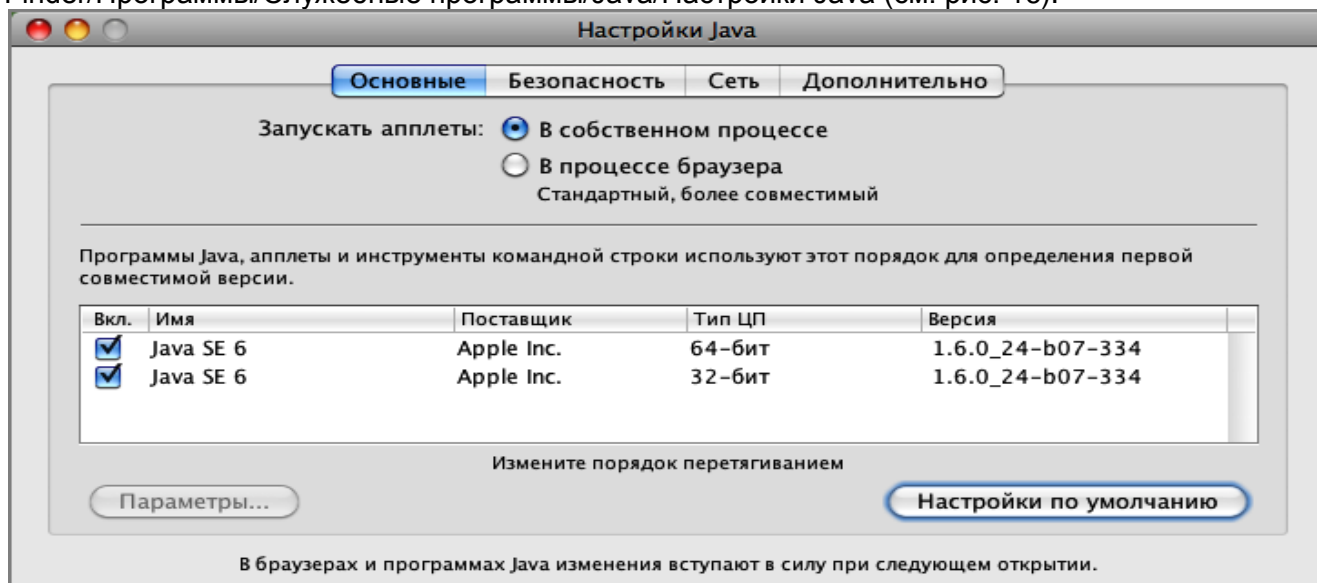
Finder/Программы/Служебные программы/Java/Настройки Java (см. рис. 16).

Настройки Java

Основные | Безопасность | Сеть | Дополнительно

Запускать апплеты: В собственном процессе
В процессе браузера
Стандартный, более совместимый

Программы Java, апплеты и инструменты командной строки используют этот порядок для определения первой совместимой версии.

| Вкл. | Имя | Поставщик | Тип ЦП | Версия |
|---|---|---|---|---|
| ☑ | Java SE 6 | Apple Inc. | 64-бит | 1.6.0_24-b07-334 |
| ☑ | Java SE 6 | Apple Inc. | 32-бит | 1.6.0_24-b07-334 |

Измените порядок перетягиванием

Параметры...

Настройки по умолчанию

В браузерах и программах Java изменения вступают в силу при следующем открытии.